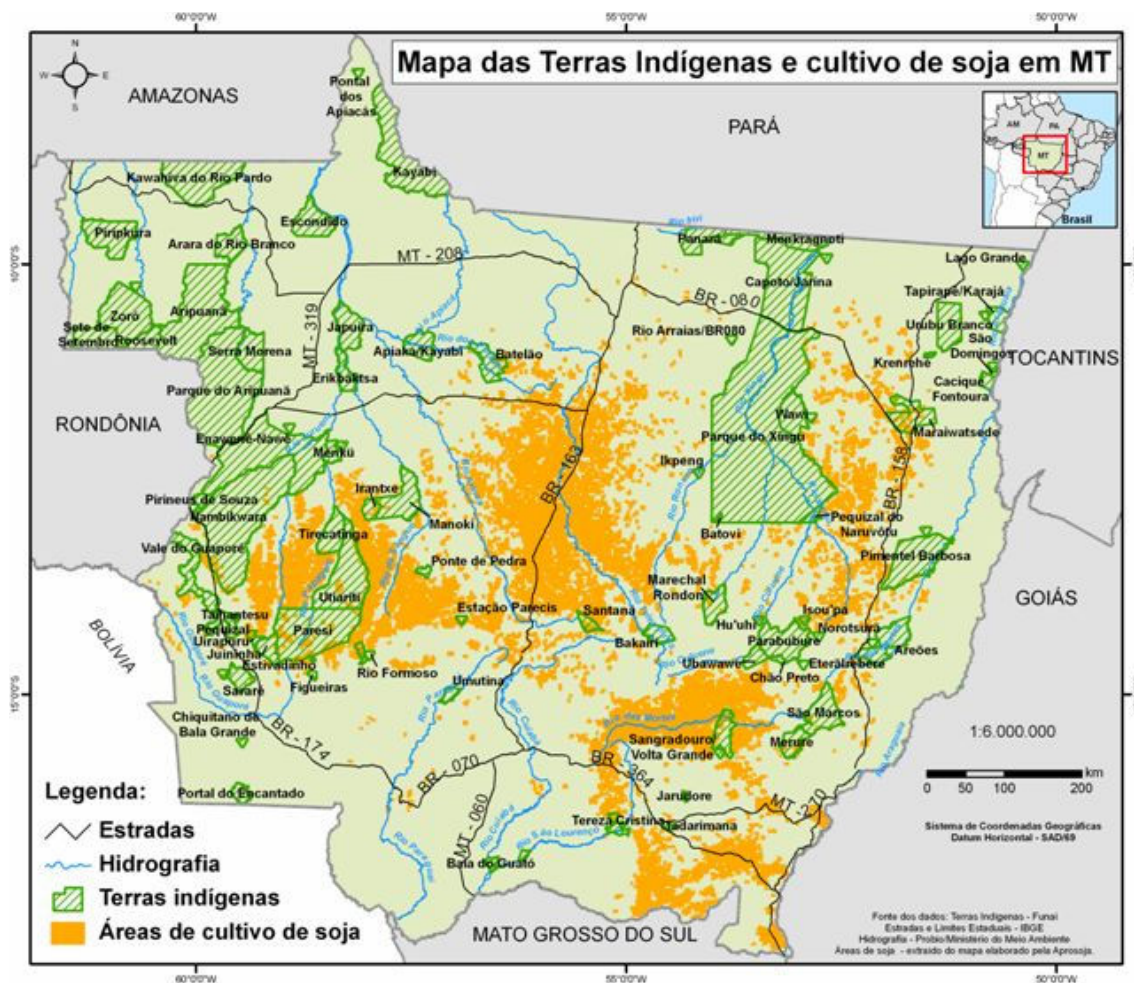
60°0'0"W
55°0'0"W
50°0'0"W

Mapa das Terras Indígenas e cultivo de soja em MT

N
W E
S

AMAZONAS
PARÁ
AM
PA
MT
Brasil

Pontal dos Apiacás
Kayabi
Kawahiva do Rio Pardo
Escondido
Piripkura
Arara do Rio Branco
Panará
Menkragnoti
Lago Grande
Capoto/Jarina
MT - 208
Rio Arraias/BR080
BR - 080
Tapirapé/Karajá
Urubu Branco
São Domingos
TOCANTINS
Zoró
Aripuanã
MT - 319
Japuíra
Sete de Setembro
Roosevelt
Serra Morena
Apiaká/Kayabi
Batelão
Erikbaktsa
Krenrehé
Cacique Fontoura
Parque do Aripuanã
RONDÔNIA
Wawi
Parque do Xingu
Marãiwatsédé
Enawenê-Nawê
Menkü
Ikpeng
BR - 163
BR - 158
Pirineus de Souza
Irantxe
Nambikwara
Manoki
Batovi
Pequizal do Naruvôtu
Tirecatinga
Vale do Guaporé
Ponte de Pedra
Pimentel Barbosa
Marechal Rondon
Utiariti
Estação Parecis
Santana
Isou'pa
GOIÁS
Taihantesu
Paresi
Hu'uhi
Norotsurã
BOLÍVIA
Pequizal
Uirapuru
Bakairi
Parabubure
Juininha
Estivadinho
Ubawawe
Eterãirebere
Areões
Rio Formoso
Sararé
Figueiras
Chão Preto
Umutina
São Marcos
Chiquitano de Bala Grande
BR - 174
Sangradouro Volta Grande
Merure
1:6.000.000
BR - 070
BR - 364
Legenda:
Portal do Encantado
Jarudore
MT - 270
0 50 100 200 km
Estradas
MT - 060
Tereza Cristina
Tadarimana
Hidrografia
Sistema de Coordenadas Geográficas
Datum Horizontal - SAD/69
Terras indígenas
Baía do Guató
Áreas de cultivo de soja
MATO GROSSO DO SUL
Fonte dos dados: Terras Indígenas - Funai
Estradas e Limites Estaduais - IBGE
Hidrografia - Probio/Ministério do Meio Ambiente
Áreas de soja - extraído do mapa elaborado pela Aprosoja.

10°0'0"S
15°0'0"S